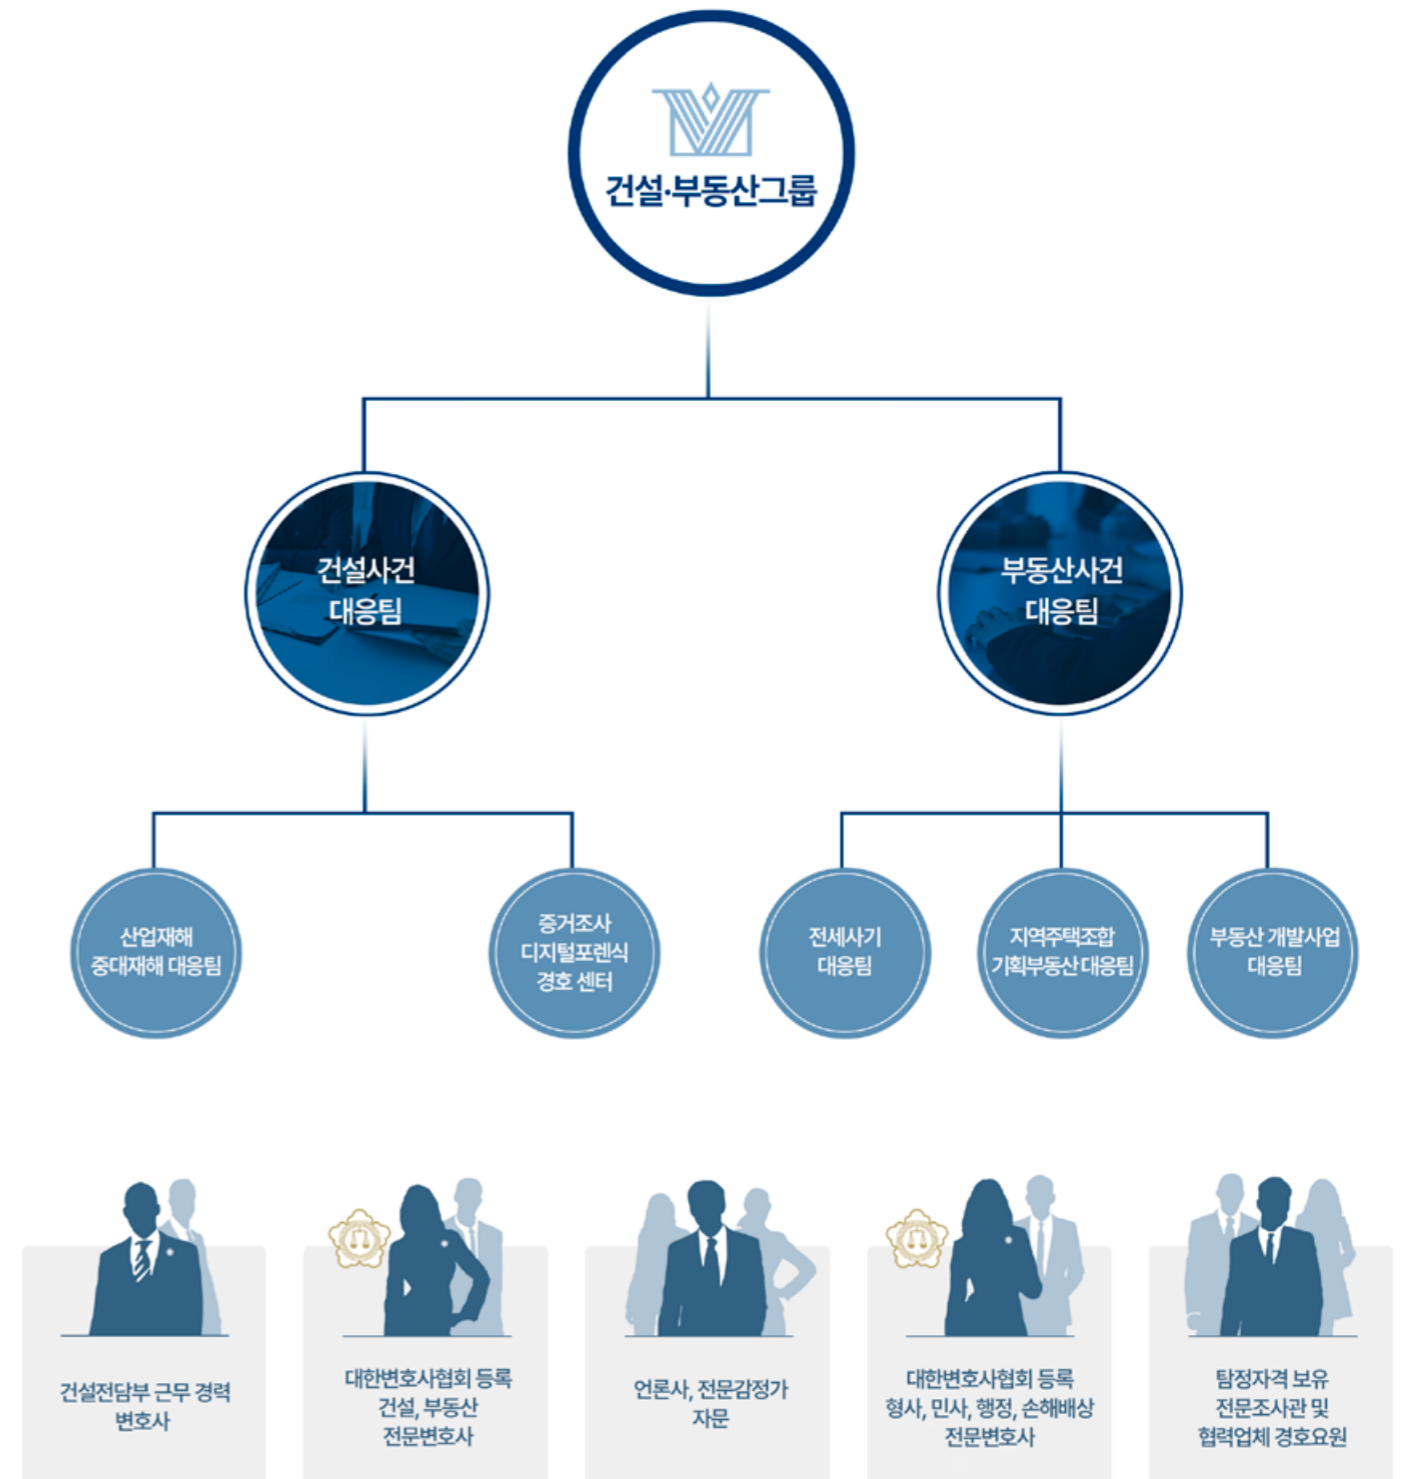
건설·부동산그룹

건설사건 대응팀

부동산사건 대응팀

산업재해 중대재해 대응팀

증거조사 디지털포렌식 경호 센터

전세사기 대응팀

지역주택조합 기획부동산 대응팀

부동산 개발사업 대응팀

건설전담부 근무 경력 변호사

대한변호사협회 등록 건설, 부동산 전문변호사

언론사, 전문감정가 자문

대한변호사협회 등록 형사, 민사, 행정, 손해배상 전문변호사

탐정자격 보유 전문조사관 및 협력업체 경호요원